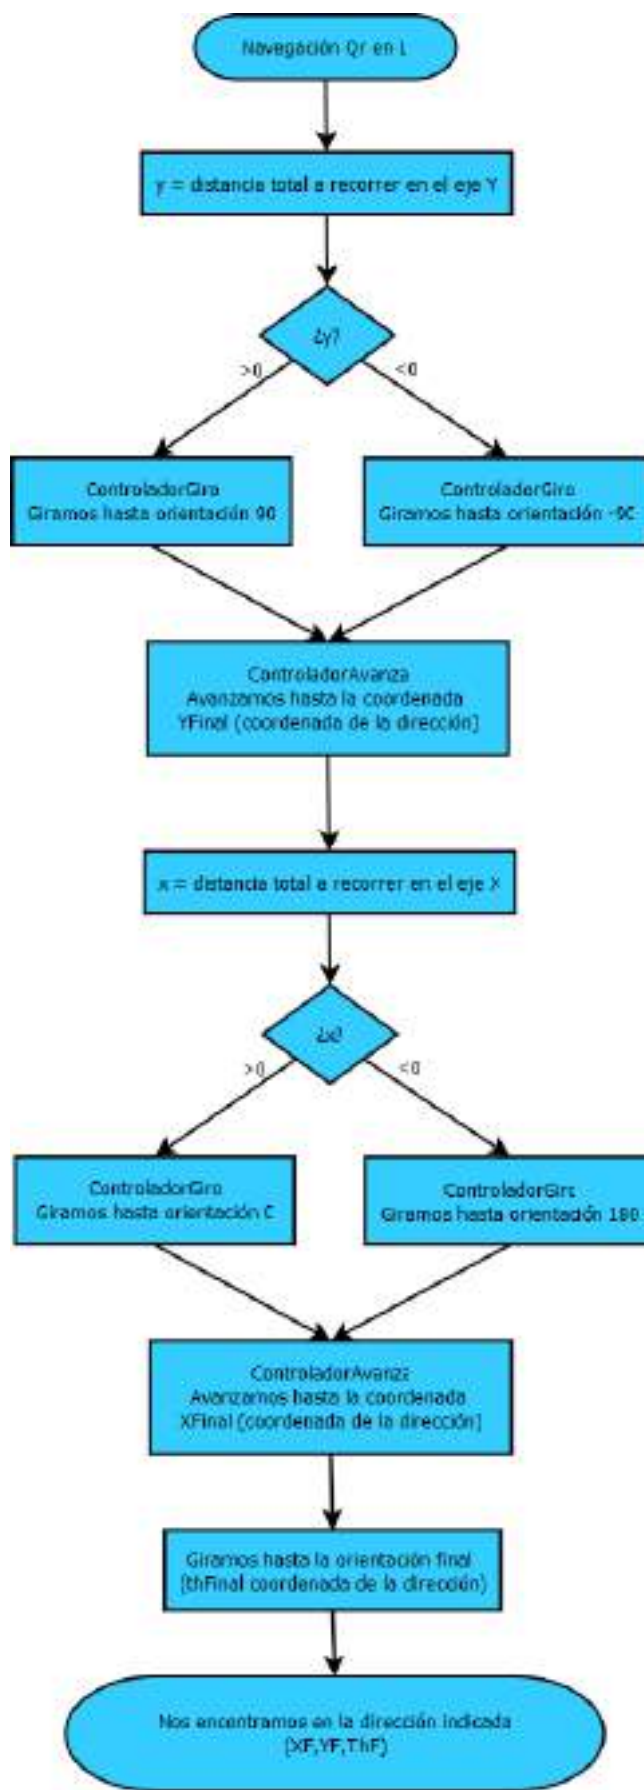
Navegación Qr en L

y = distancia total a recorrer en el eje Y

¿y?

>0

<0

ControladorGiro
Giramos hasta orientación 90

ControladorGiro
Giramos hasta orientación -90

ControladorAvanza
Avanzamos hasta la coordenada YFinal (coordenada de la dirección)

x = distancia total a recorrer en el eje X

¿x?

>0

<0

ControladorGiro
Giramos hasta orientación 0

ControladorGiro
Giramos hasta orientación 180

ControladorAvanza
Avanzamos hasta la coordenada XFinal (coordenada de la dirección)

Giramos hasta la orientación final (thFinal coordenada de la dirección)

Nos encontramos en la dirección indicada (XF,YF,ThF)